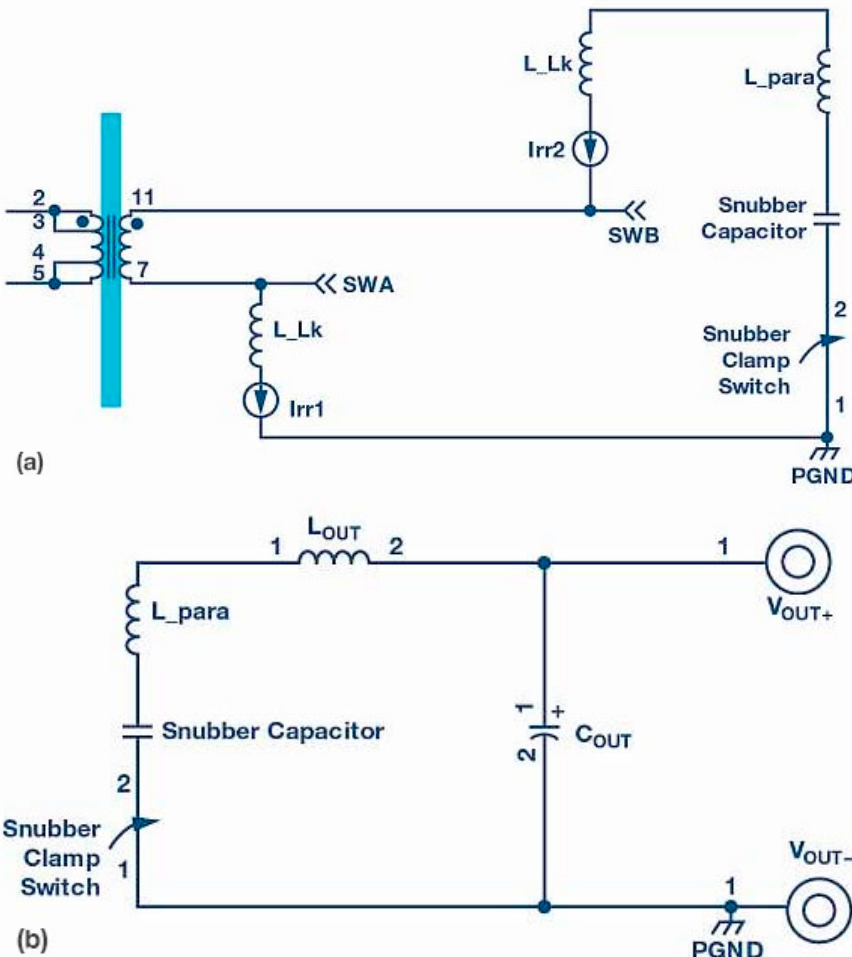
L_Lk

L_para

Irr2

2
3
4
5

11

7

SWB

Snubber Capacitor

SWA

L_Lk

2

Snubber Clamp Switch

Irr1

1

(a)

PGND

$L_{OUT}$

1 2

1

$V_{OUT+}$

L_para

1
+
2

Snubber Capacitor

$C_{OUT}$

2

Snubber Clamp Switch

1

$V_{OUT-}$

1

(b)

PGND